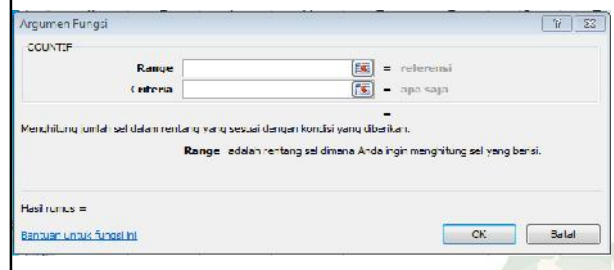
Argumen Fungsi

COUNTIF

Range = referensi

Criteria = apa saja

=

Menghitung jumlah sel dalam rentang yang sesuai dengan kondisi yang diberikan.

Range adalah rentang sel dimana Anda ingin menghitung sel yang berisi.

Hasil rumus =

Bantuan untuk fungsi ini

OK

Batal